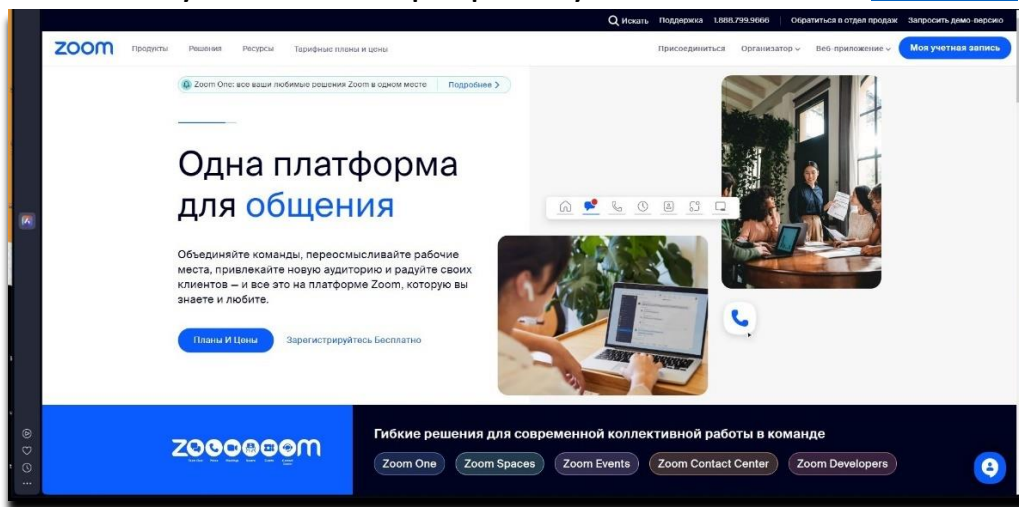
Искать Поддержка 1.888.799.9666 Обратиться в отдел продаж Запросить демо-версию

zoom Продукты Решения Ресурсы Тарифные планы и цены Присоединиться Организатор Веб-приложение Моя учетная запись

Zoom One: все ваши любимые решения Zoom в одном месте Подробнее >

Одна платформа для общения

Объединяйте команды, переосмысливайте рабочие места, привлекайте новую аудиторию и радуйте своих клиентов — и все это на платформе Zoom, которую вы знаете и любите.

Планы И Цены Зарегистрируйтесь Бесплатно

Гибкие решения для современной коллективной работы в команде

Zoom One Zoom Spaces Zoom Events Zoom Contact Center Zoom Developers